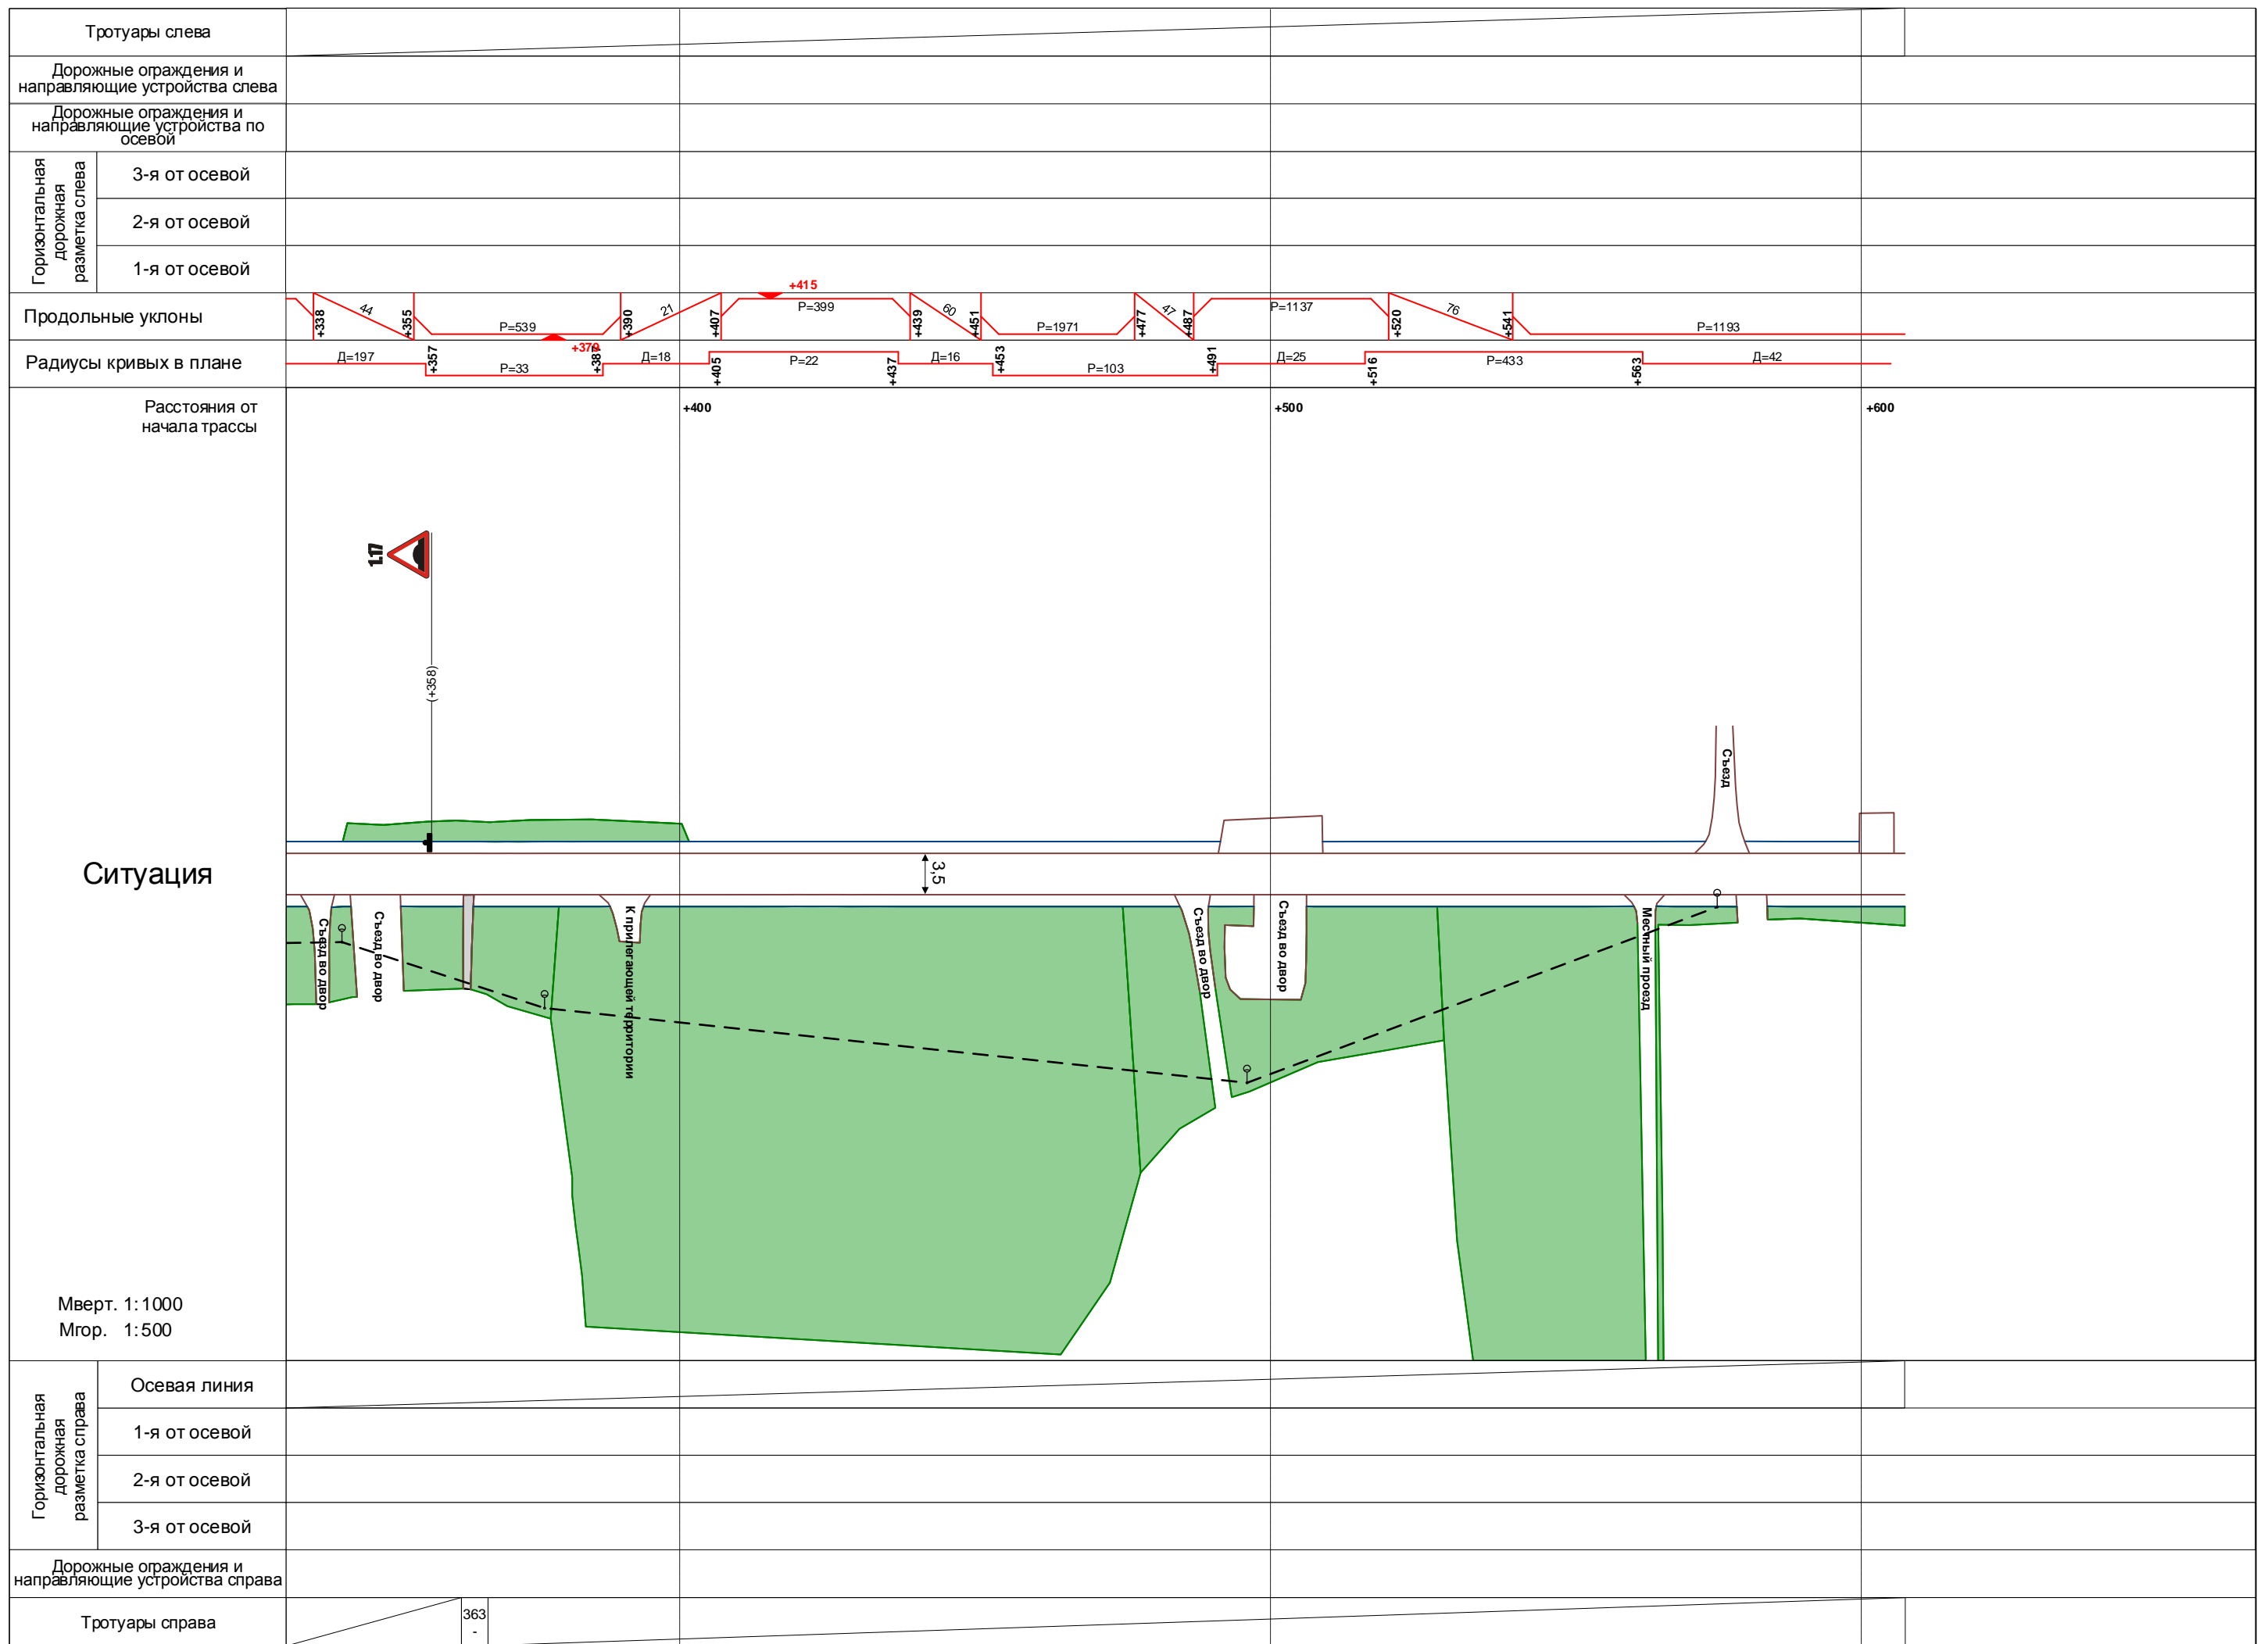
Тротуары слева

Дорожные ограждения и направляющие устройства слева

Дорожные ограждения и направляющие устройства по осевой

Горизонтальная дорожная разметка слева
3-я от осевой
2-я от осевой
1-я от осевой

Продольные уклоны
+338 44 +355 P=539 +390 21 +407 +415 P=399 +439 60 +451 P=1971 +477 47 +487 P=1137 +520 76 +541 P=1193

Радиусы кривых в плане
Д=197 +357 P=33 +370 +383 Д=18 +405 P=22 +437 Д=16 +453 P=103 +491 Д=25 +516 P=433 +563 Д=42

Расстояния от начала трассы
+400 +500 +600

1.17
(+358)
Съезд
3,5

Ситуация

Съезд во двор
Съезд во двор
К прилегающей территории
Съезд во двор
Съезд во двор
Местный проезд

Мверт. 1:1000
Мгор. 1:500

Горизонтальная дорожная разметка справа
Осевая линия
1-я от осевой
2-я от осевой
3-я от осевой

Дорожные ограждения и направляющие устройства справа

Тротуары справа
363
-